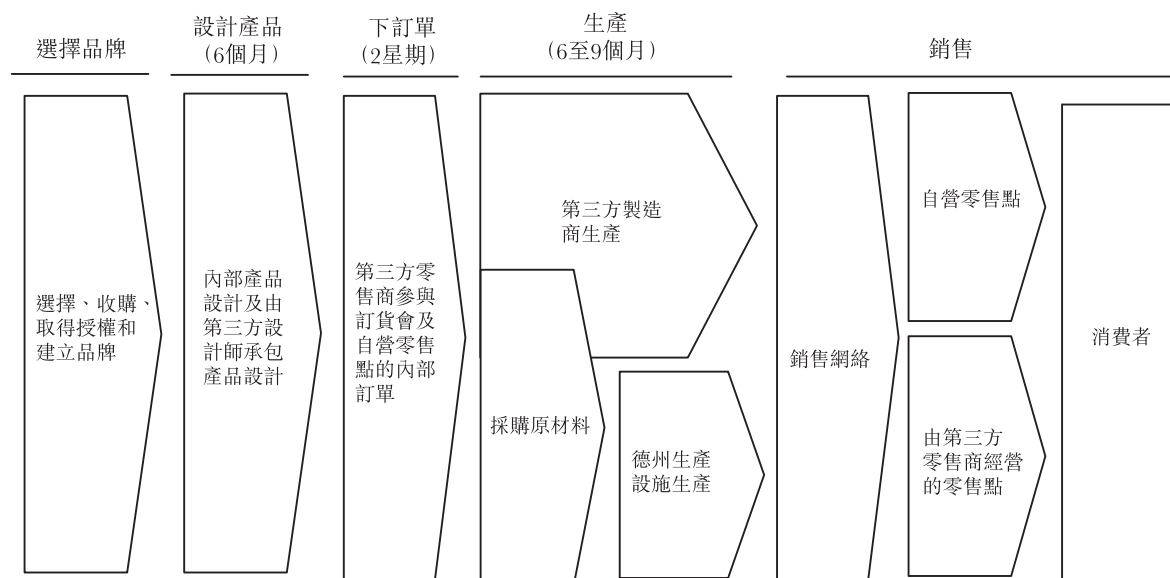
選擇品牌

設計產品
(6個月)

下訂單
(2星期)

生產
(6至9個月)

銷售

選擇、收購、取得授權和建立品牌

內部產品設計及由第三方設計師承包產品設計

第三方零售商參與訂貨會及自營零售點的內部訂單

第三方製造商生產

採購原材料

德州生產設施生產

銷售網絡

自營零售點

由第三方零售商經營的零售點

消費者